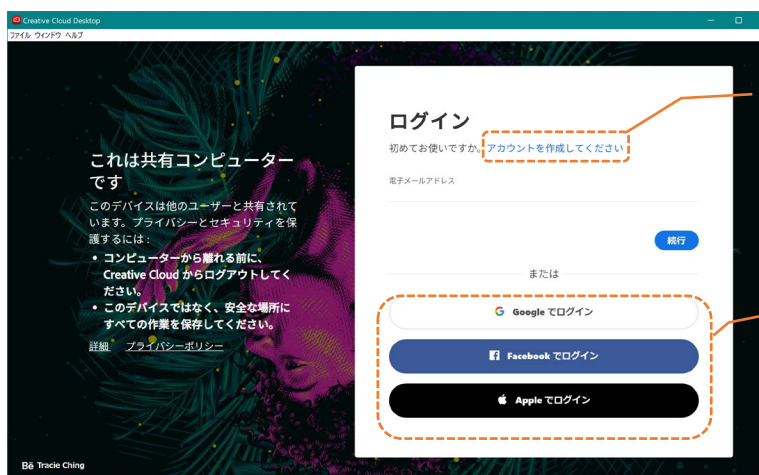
Creative Cloud Desktop
ファイル ウィンドウ ヘルプ

これは共有コンピューターです

このデバイスは他のユーザーと共有されています。プライバシーとセキュリティを保護するには：

• コンピューターから離れる前に、Creative Cloud からログアウトしてください。
• このデバイスではなく、安全な場所にすべての作業を保存してください。

詳細 プライバシーポリシー

Bē Tracie Ching

ログイン
初めてお使いですか。アカウントを作成してください

電子メールアドレス

続行

または

G Google でログイン

Facebook でログイン

Apple でログイン